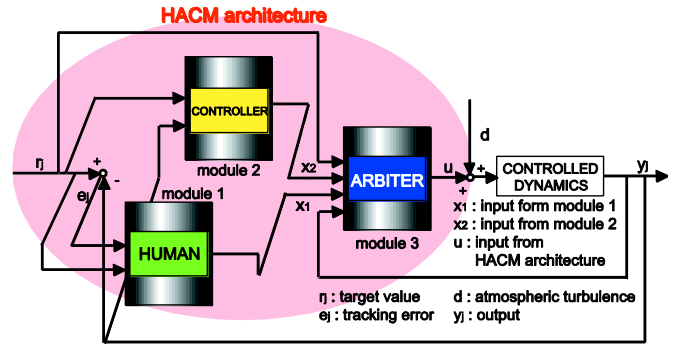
HACM architecture

CONTROLLER

module 2

$r_j$

+

-

$e_j$

module 1

HUMAN

$x_2$

$x_1$

ARBITER

module 3

u

d

+

+

CONTROLLED DYNAMICS

$y_j$

$x_1$ : input form module 1
$x_2$ : input from module 2
u : input from HACM architecture

$r_j$ : target value
$e_j$ : tracking error
d : atmospheric turbulence
$y_j$ : output